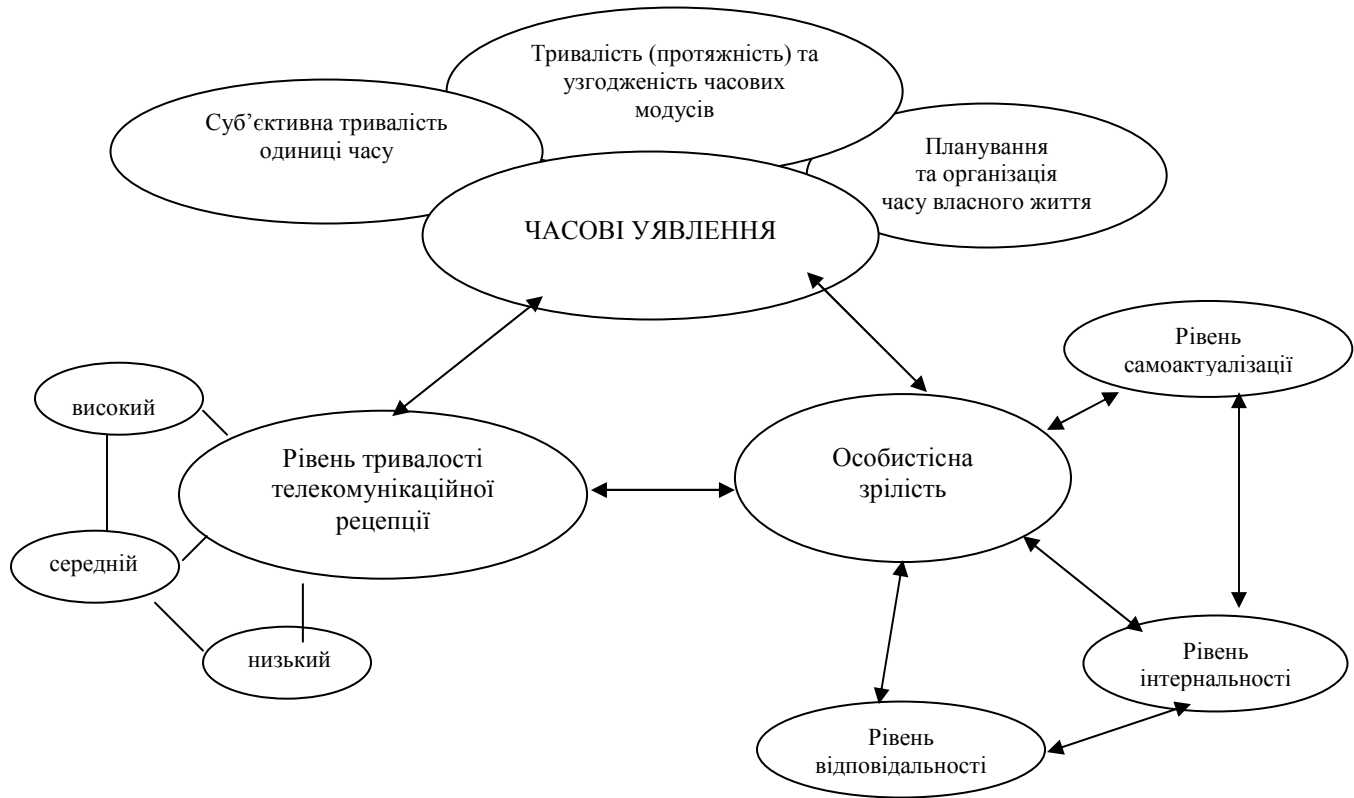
Тривалість (протяжність) та узгодженість часових модусів

Суб’єктивна тривалість одиниці часу

Планування та організація часу власного життя

ЧАСОВІ УЯВЛЕННЯ

Рівень самоактуалізації

високий

Рівень тривалості телекомунікаційної рецепції

Особистісна зрілість

середній

низький

Рівень інтернальності

Рівень відповідальності